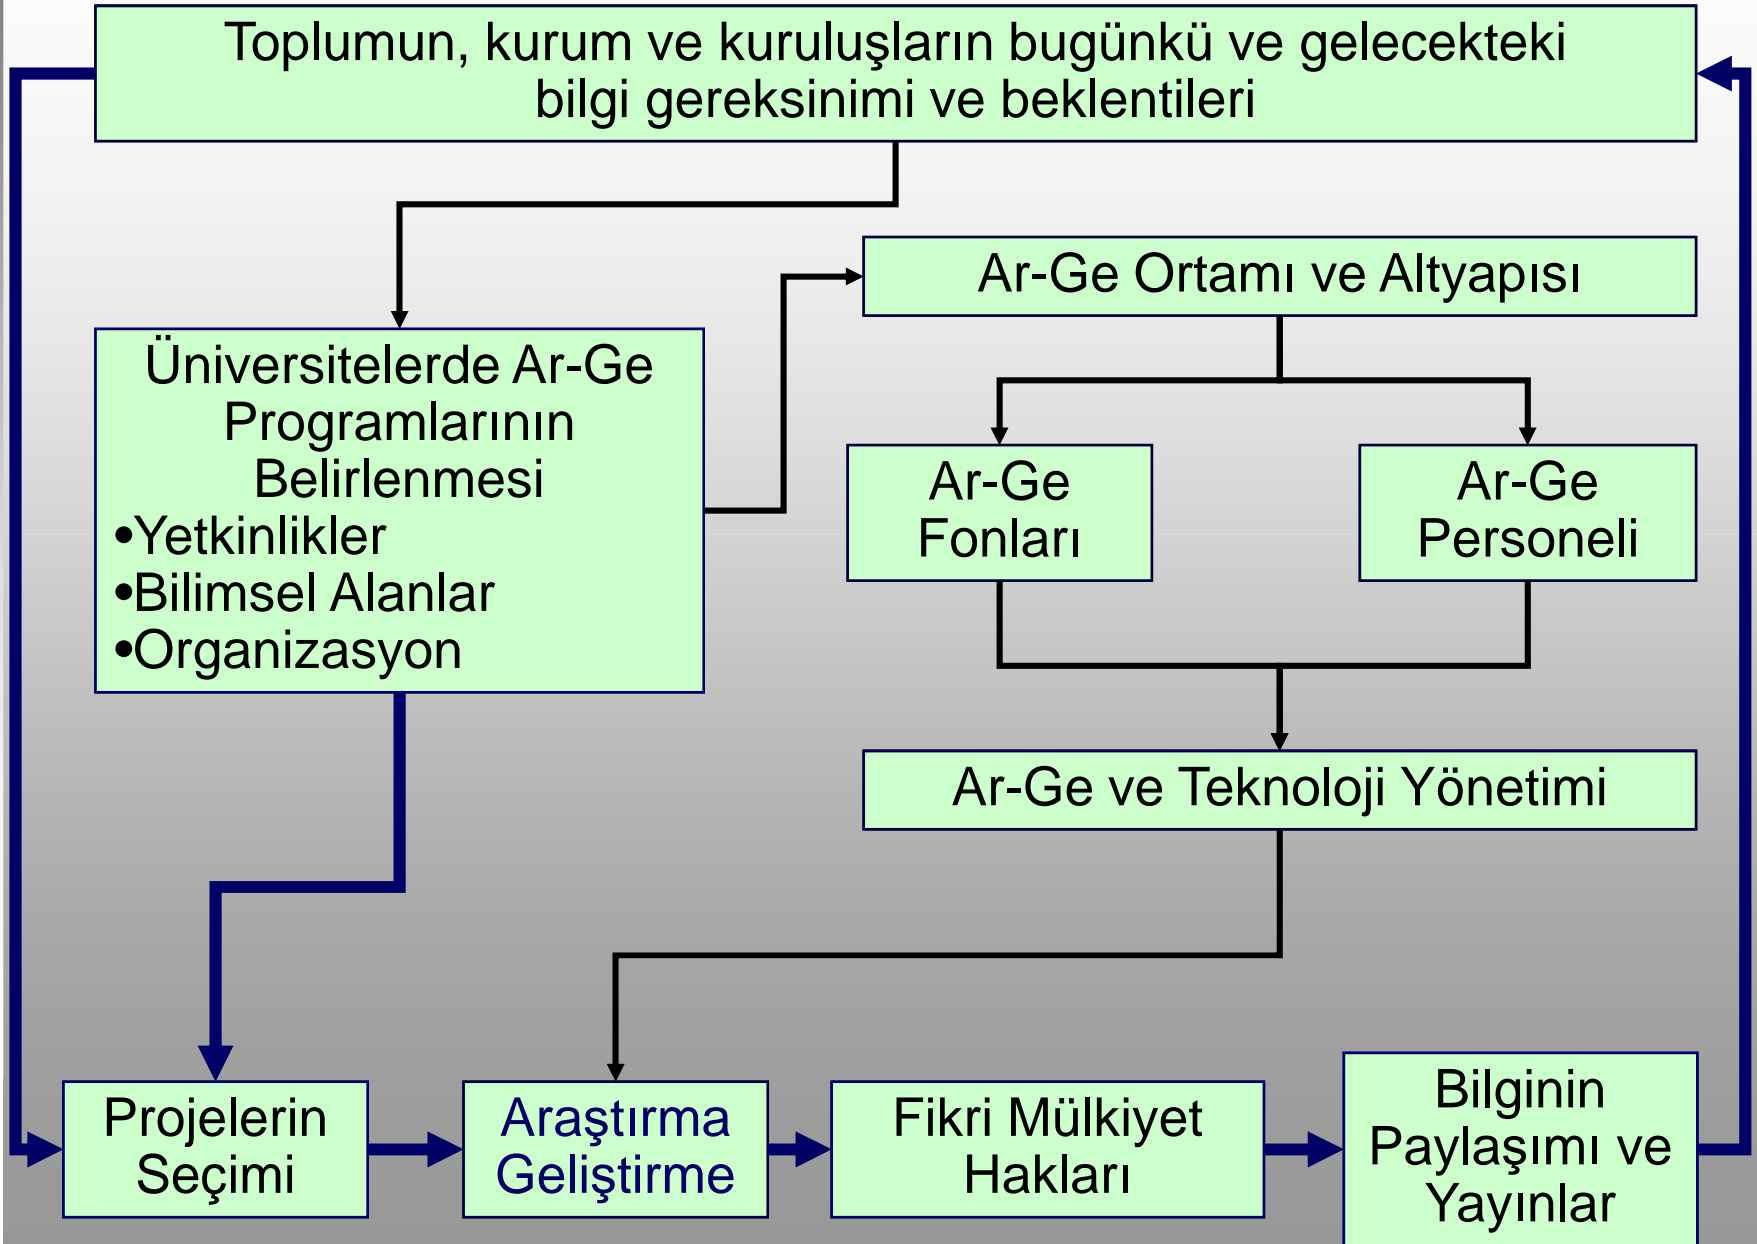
Toplumun, kurum ve kuruluşların bugünkü ve gelecekteki bilgi gereksinimi ve beklentileri

Ar-Ge Ortamı ve Altyapısı

Üniversitelerde Ar-Ge Programlarının Belirlenmesi
•Yetkinlikler
•Bilimsel Alanlar
•Organizasyon

Ar-Ge Fonları

Ar-Ge Personeli

Ar-Ge ve Teknoloji Yönetimi

Projelerin Seçimi

Araştırma Geliştirme

Fikri Mülkiyet Hakları

Bilginin Paylaşımı ve Yayınlar